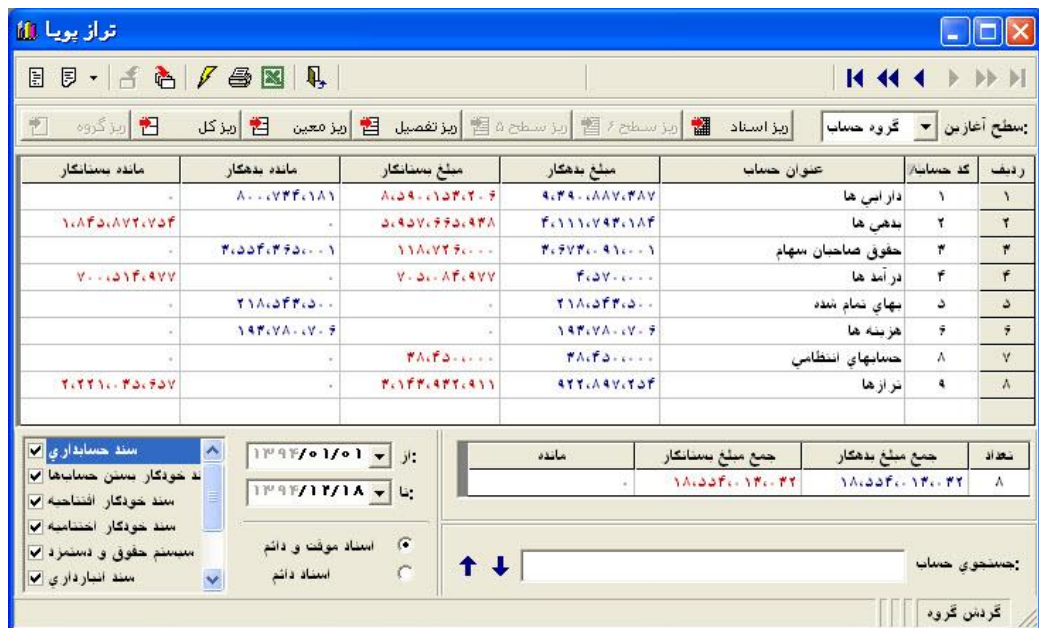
تراز پویا

سطح آغازین: گروه حساب | ریز اسناد | ریز سطح ۶ | ریز سطح ۵ | ریز تفصیل | ریز معین | ریز کل | ریز گروه

| ردیف | کد حساب | عنوان حساب | مبلغ بدهکار | مبلغ بستانکار | مانده بدهکار | مانده بستانکار |
|---|---|---|---|---|---|---|
| ۱ | ۱ | دارایی ها | ۹،۳۹۰،۸۸۷،۳۸۷ | ۸،۵۹۰،۱۵۳،۲۰۶ | ۸۰۰،۷۳۴،۱۸۱ | ۰ |
| ۲ | ۲ | بدهی ها | ۴،۱۱۱،۷۹۳،۱۸۴ | ۵،۹۵۷،۶۶۵،۹۳۸ | ۰ | ۱،۸۴۵،۸۷۲،۷۵۴ |
| ۳ | ۳ | حقوق صاحبان سهام | ۳،۶۷۳،۰۹۱،۰۰۱ | ۱۱۸،۷۲۶،۰۰۰ | ۳،۵۵۴،۳۶۵،۰۰۱ | ۰ |
| ۴ | ۴ | درآمد ها | ۴،۵۷۰،۰۰۰ | ۷،۰۵۰،۸۴،۹۷۷ | ۰ | ۷،۰۰،۵۱۴،۹۷۷ |
| ۵ | ۵ | بهای تمام شده | ۲۱۸،۵۴۳،۵۰۰ | ۰ | ۲۱۸،۵۴۳،۵۰۰ | ۰ |
| ۶ | ۶ | هزینه ها | ۱۹۴،۷۸۰،۷۰۶ | ۰ | ۱۹۴،۷۸۰،۷۰۶ | ۰ |
| ۷ | ۸ | حسابهای انتظامی | ۳۸،۴۵۰،۰۰۰ | ۳۸،۴۵۰،۰۰۰ | ۰ | ۰ |
| ۸ | ۹ | ترازها | ۹۲۲،۸۹۷،۲۵۴ | ۳،۱۴۳،۹۲۲،۹۱۱ | ۰ | ۲،۲۲۱،۰۲۵،۶۵۷ |

| تعداد | جمع مبلغ بدهکار | جمع مبلغ بستانکار | مانده |
|---|---|---|---|
| ۸ | ۱۸،۵۵۴،۰۱۳۰،۰۴۲ | ۱۸،۵۵۴،۰۱۳۰،۰۴۲ | ۰ |

از: ۱۳۹۴/۰۱/۰۱
تا: ۱۳۹۴/۱۲/۱۸

اسناد موقت و دائم
اسناد دائم

سند حسابداری
سند خودکار بستن حسابها
سند خودکار افتتاحیه
سند خودکار اختتامیه
سیستم حقوق و دستمزد
سند انبارداری

جستجوی حساب:

گردش گروه